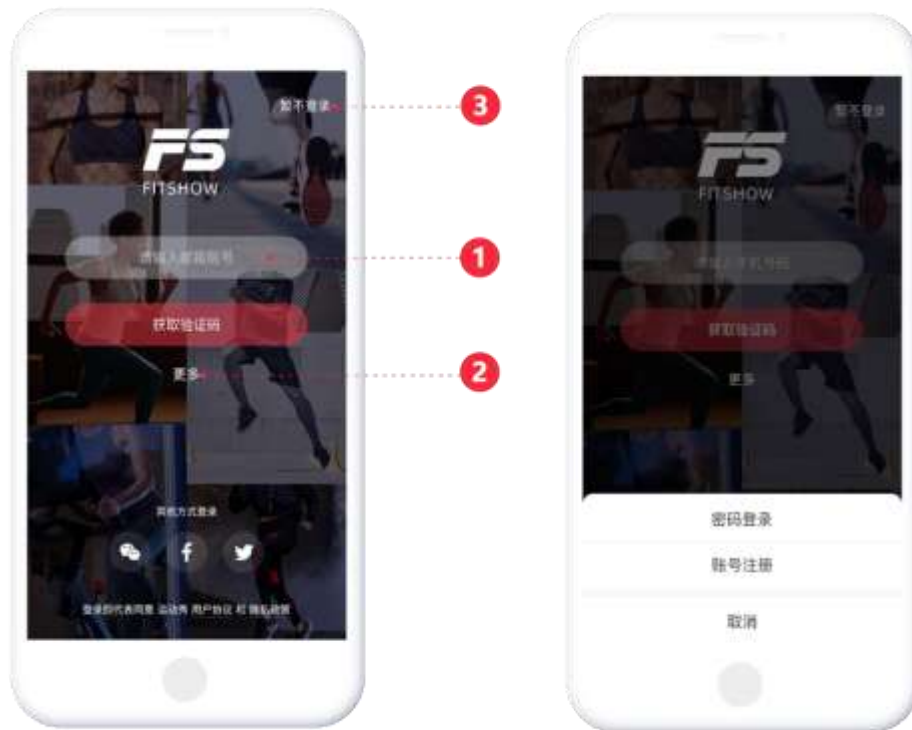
暂不登录

FS
FITSHOW

请输入手机号

获取验证码

更多

其他方式登录

登录即代表同意 运动秀 用户协议 和 隐私政策

3

1

2

暂不登录

FS
FITSHOW

请输入手机号码

获取验证码

更多

密码登录

账号注册

取消